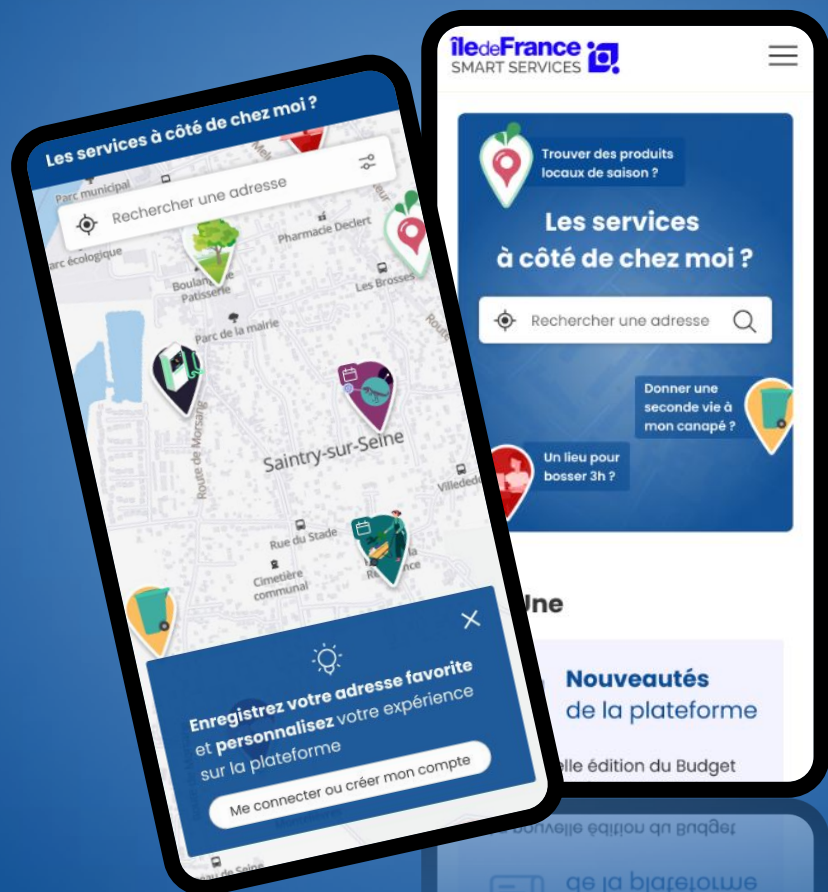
Les services à côté de chez moi ?

Rechercher une adresse

Parc municipal

Parc écologique

Pharmacie Declert

Boulangerie Patisserie

Les Brosses

Parc de la mairie

Route de Morsang

Saintry-sur-Seine

Villedebo

Rue du Stade

Cimetière communal

Résidence

Enregistrez votre adresse favorite et personnalisez votre expérience sur la plateforme

Me connecter ou créer mon compte

îledeFrance SMART SERVICES

Trouver des produits locaux de saison ?

Les services à côté de chez moi ?

Rechercher une adresse

Donner une seconde vie à mon canapé ?

Un lieu pour bosser 3h ?

Une

Nouveautés de la plateforme

elle édition du Budget